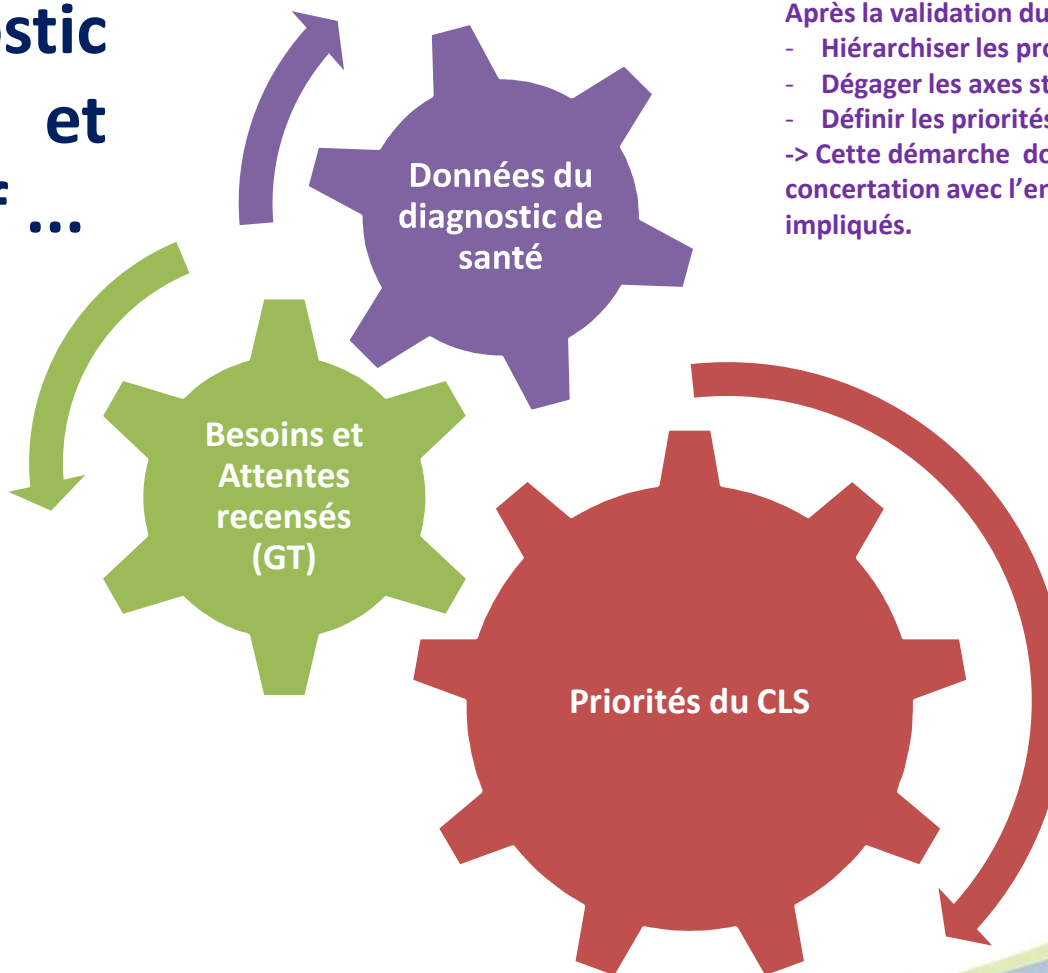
stic
et
: …

Après la validation du
- Hiérarchiser les pro
- Dégager les axes st
- Définir les priorités
-> Cette démarche do
concertation avec l'er
impliqués.

Données du diagnostic de santé

Besoins et Attentes recensés (GT)

Priorités du CLS